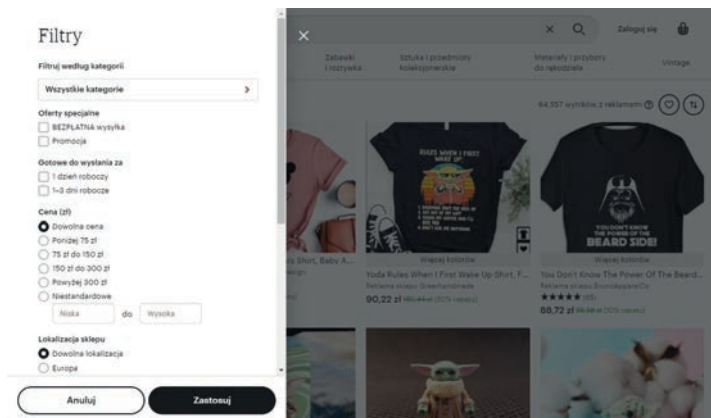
Filtry

Filtruj według kategorii

Wszystkie kategorie >

Oferty specjalne

BEZPŁATNA wysyłka

Promocja

Gotowe do wysłania za

1 dzień roboczy

1–3 dni robocze

Cena (zł)

Dowolna cena

Poniżej 75 zł

75 zł do 150 zł

150 zł do 300 zł

Powyżej 300 zł

Niestandardowe

Niska do Wysoka

Lokalizacja sklepu

Dowolna lokalizacja

Europa

Anuluj Zastosuj

Zaloguj się

Zabawki i rozrywka

Sztuka i przedmioty kolekcjonerskie

Materiały i przybory do rękodzieła

Vintage

64 557 wyników, z reklamami

RULES WHEN I FIRST WAKE UP

YOU DON'T KNOW THE POWER OF THE BEARD SIDE!

Więcej kolorów

Więcej kolorów

s Shirt, Baby A...

Yoda Rules When I First Wake Up Shirt, F...

Reklama sklepu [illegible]

90,22 zł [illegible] (30% rabatu)

You Don't Know The Power Of The Beard...

Reklama sklepu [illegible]

★★★★★ (85)

68,72 zł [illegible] (30% rabatu)